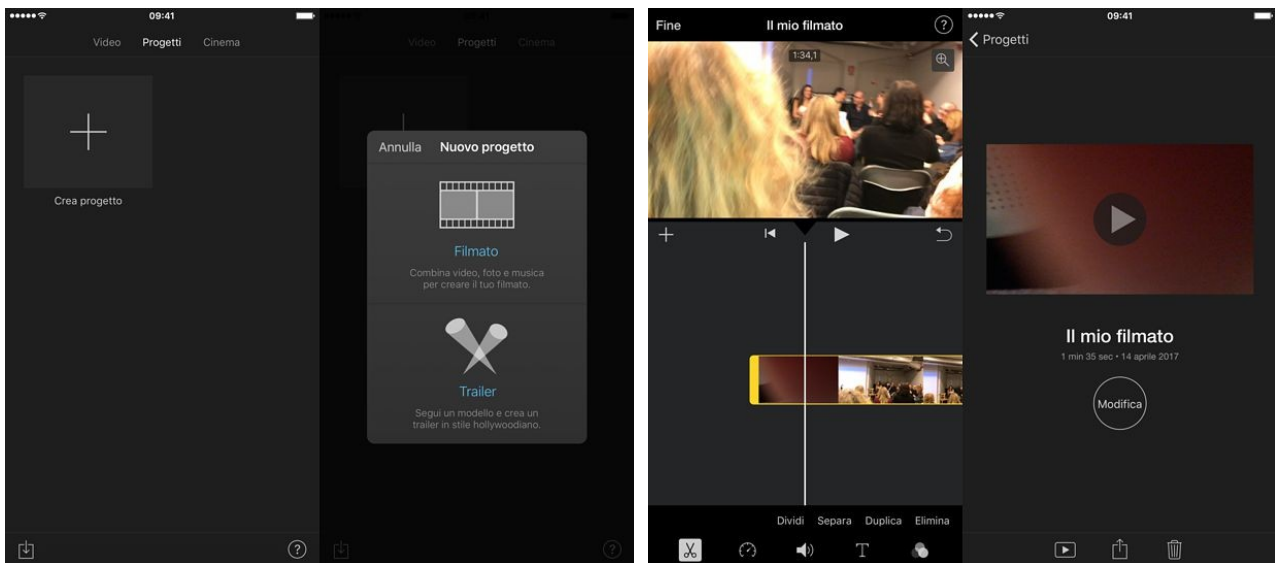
09:41

Video Progetti Cinema

Crea progetto

?

Video Progetti Cinema

Annulla Nuovo progetto

Filmato

Combina video, foto e musica per creare il tuo filmato.

Trailer

Segui un modello e crea un trailer in stile hollywoodiano.

?

Fine Il mio filmato ?

1:34,1

Dividi Separa Duplica Elimina

T

09:41

Progetti

Il mio filmato

1 min 35 sec • 14 aprile 2017

Modifica